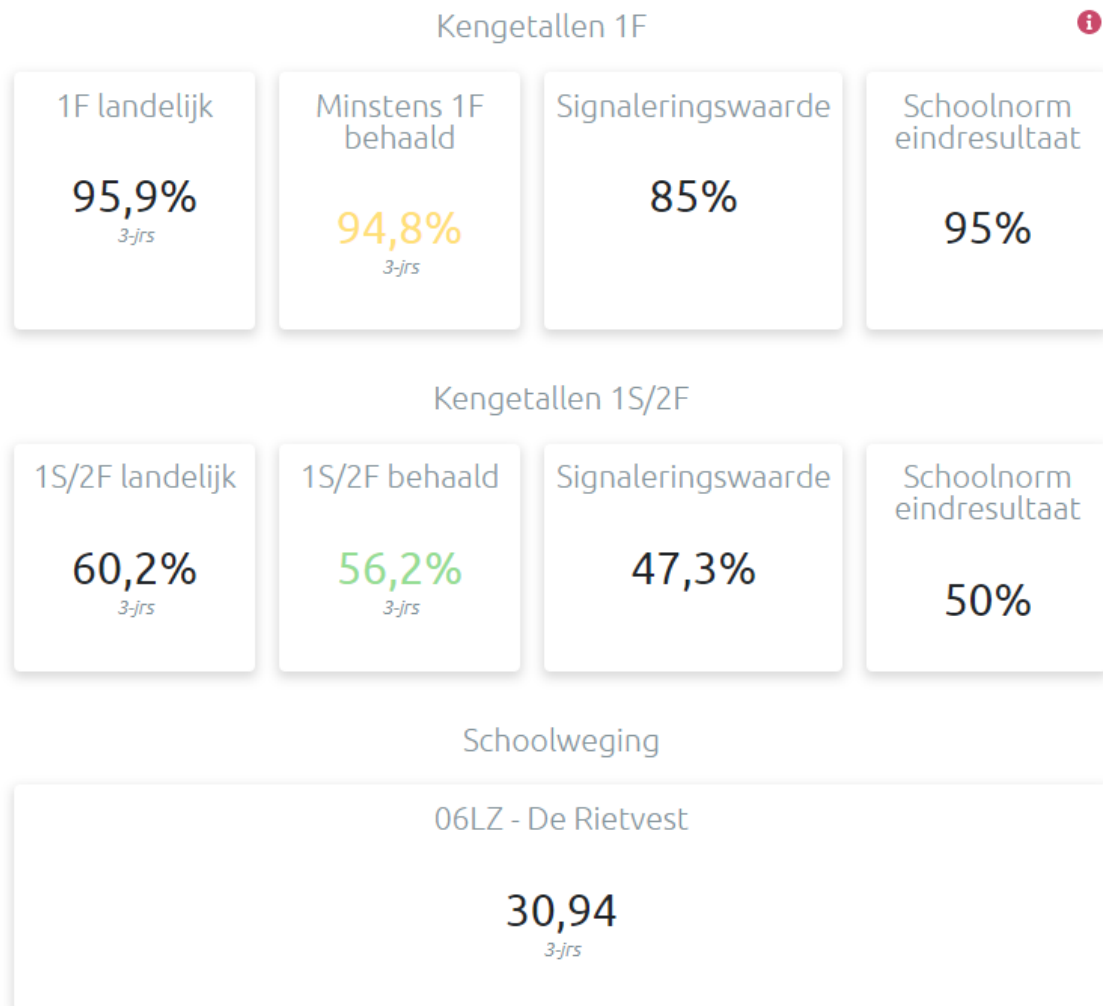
Kengetallen 1F

1F landelijk
95,9%
3-jrs

Minstens 1F behaald
94,8%
3-jrs

Signaleringswaarde
85%

Schoolnorm eindresultaat
95%

Kengetallen 1S/2F

1S/2F landelijk
60,2%
3-jrs

1S/2F behaald
56,2%
3-jrs

Signaleringswaarde
47,3%

Schoolnorm eindresultaat
50%

Schoolweging

06LZ - De Rietvest
30,94
3-jrs